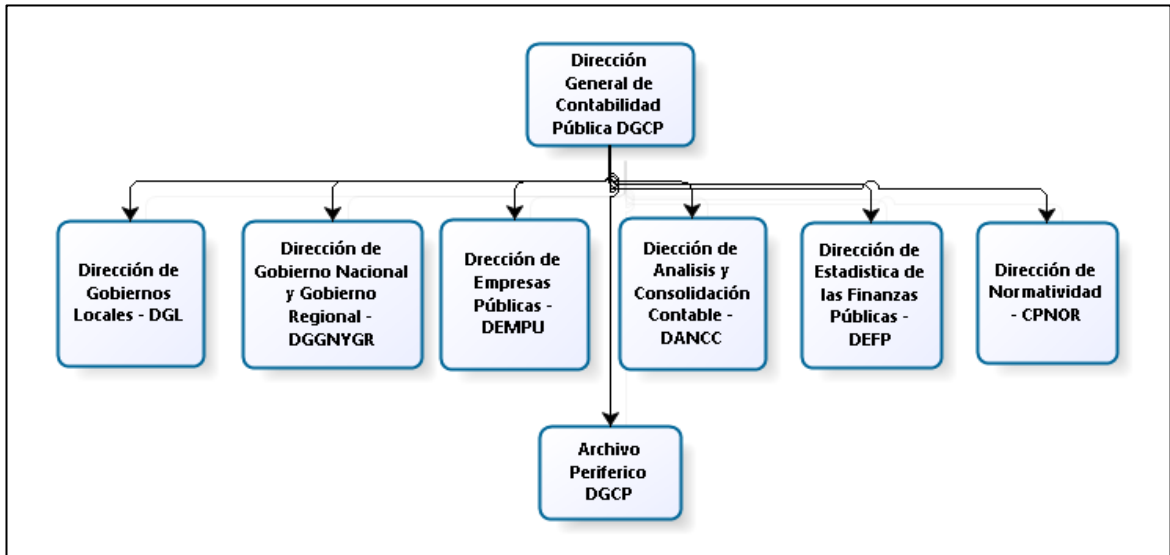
Dirección General de Contabilidad Pública DGCP

Dirección de Gobiernos Locales - DGL

Dirección de Gobierno Nacional y Gobierno Regional - DGGNYGR

Drección de Empresas Públicas - DEMPU

Diección de Analisis y Consolidación Contable - DANCC

Dirección de Estadistica de las Finanzas Públicas - DEFP

Dirección de Normatividad - CPNOR

Archivo Periferico DGCP